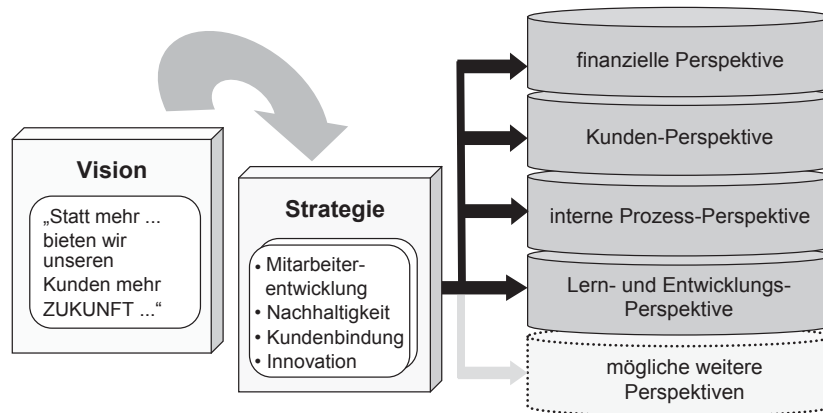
Vision

„Statt mehr ... bieten wir unseren Kunden mehr ZUKUNFT ...“

Strategie

• Mitarbeiterentwicklung
• Nachhaltigkeit
• Kundenbindung
• Innovation

finanzielle Perspektive

Kunden-Perspektive

interne Prozess-Perspektive

Lern- und Entwicklungs-Perspektive

mögliche weitere Perspektiven